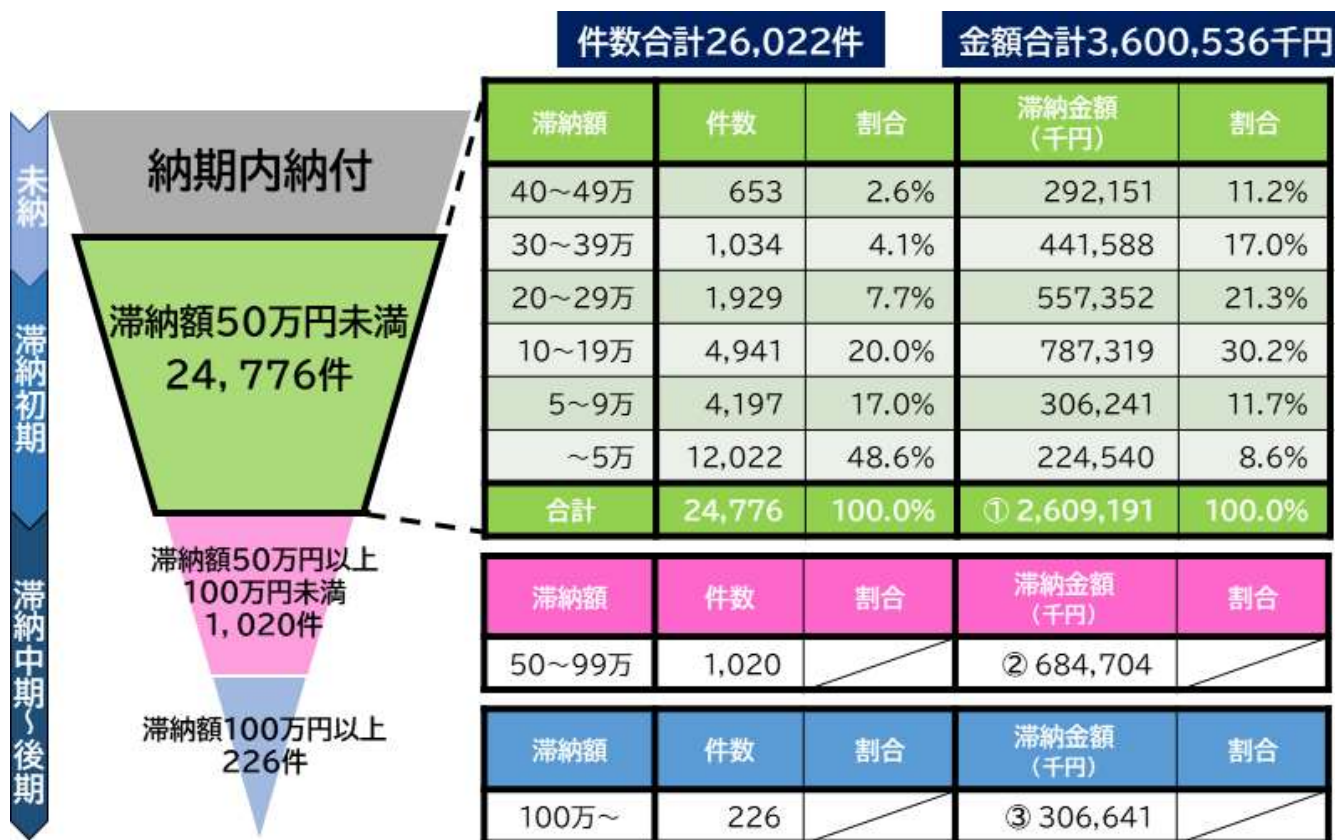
件数合計26,022件

金額合計3,600,536千円

未納

滞納初期

滞納中期~後期

納期内納付

滞納額50万円未満
24, 776件

滞納額50万円以上
100万円未満
1, 020件

滞納額100万円以上
226件

| 滞納額 | 件数 | 割合 | 滞納金額（千円） | 割合 |
|---|---|---|---|---|
| 40~49万 | 653 | 2.6% | 292,151 | 11.2% |
| 30~39万 | 1,034 | 4.1% | 441,588 | 17.0% |
| 20~29万 | 1,929 | 7.7% | 557,352 | 21.3% |
| 10~19万 | 4,941 | 20.0% | 787,319 | 30.2% |
| 5~9万 | 4,197 | 17.0% | 306,241 | 11.7% |
| ~5万 | 12,022 | 48.6% | 224,540 | 8.6% |
| 合計 | 24,776 | 100.0% | ① 2,609,191 | 100.0% |

| 滞納額 | 件数 | 割合 | 滞納金額（千円） | 割合 |
|---|---|---|---|---|
| 50~99万 | 1,020 | | ② 684,704 | |

| 滞納額 | 件数 | 割合 | 滞納金額（千円） | 割合 |
|---|---|---|---|---|
| 100万~ | 226 | | ③ 306,641 | |